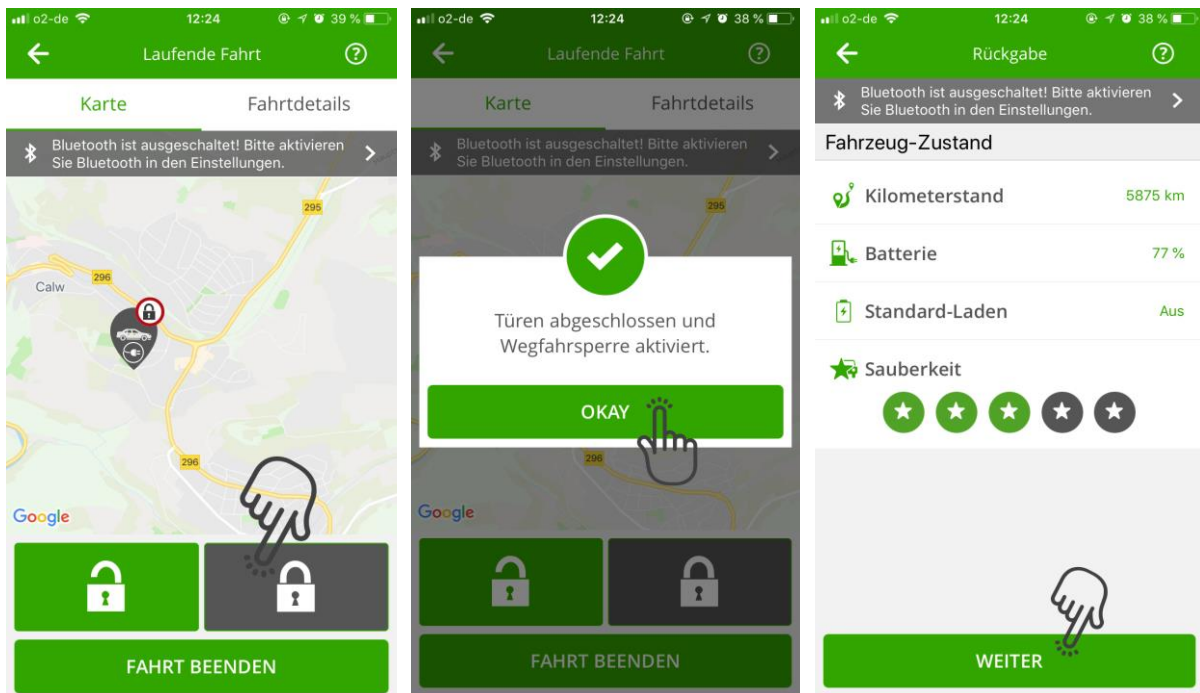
o2-de 12:24 39 %

Laufende Fahrt

Karte

Fahrtdetails

Bluetooth ist ausgeschaltet! Bitte aktivieren Sie Bluetooth in den Einstellungen.

295

296

Calw

296

Google

FAHRT BEENDEN

o2-de 12:24 38 %

Laufende Fahrt

Karte

Fahrtdetails

Bluetooth ist ausgeschaltet! Bitte aktivieren Sie Bluetooth in den Einstellungen.

295

Türen abgeschlossen und Wegfahrsperre aktiviert.

OKAY

296

Google

FAHRT BEENDEN

o2-de 12:24 38 %

Rückgabe

Bluetooth ist ausgeschaltet! Bitte aktivieren Sie Bluetooth in den Einstellungen.

Fahrzeug-Zustand

Kilometerstand 5875 km

Batterie 77 %

Standard-Laden Aus

Sauberkeit

WEITER